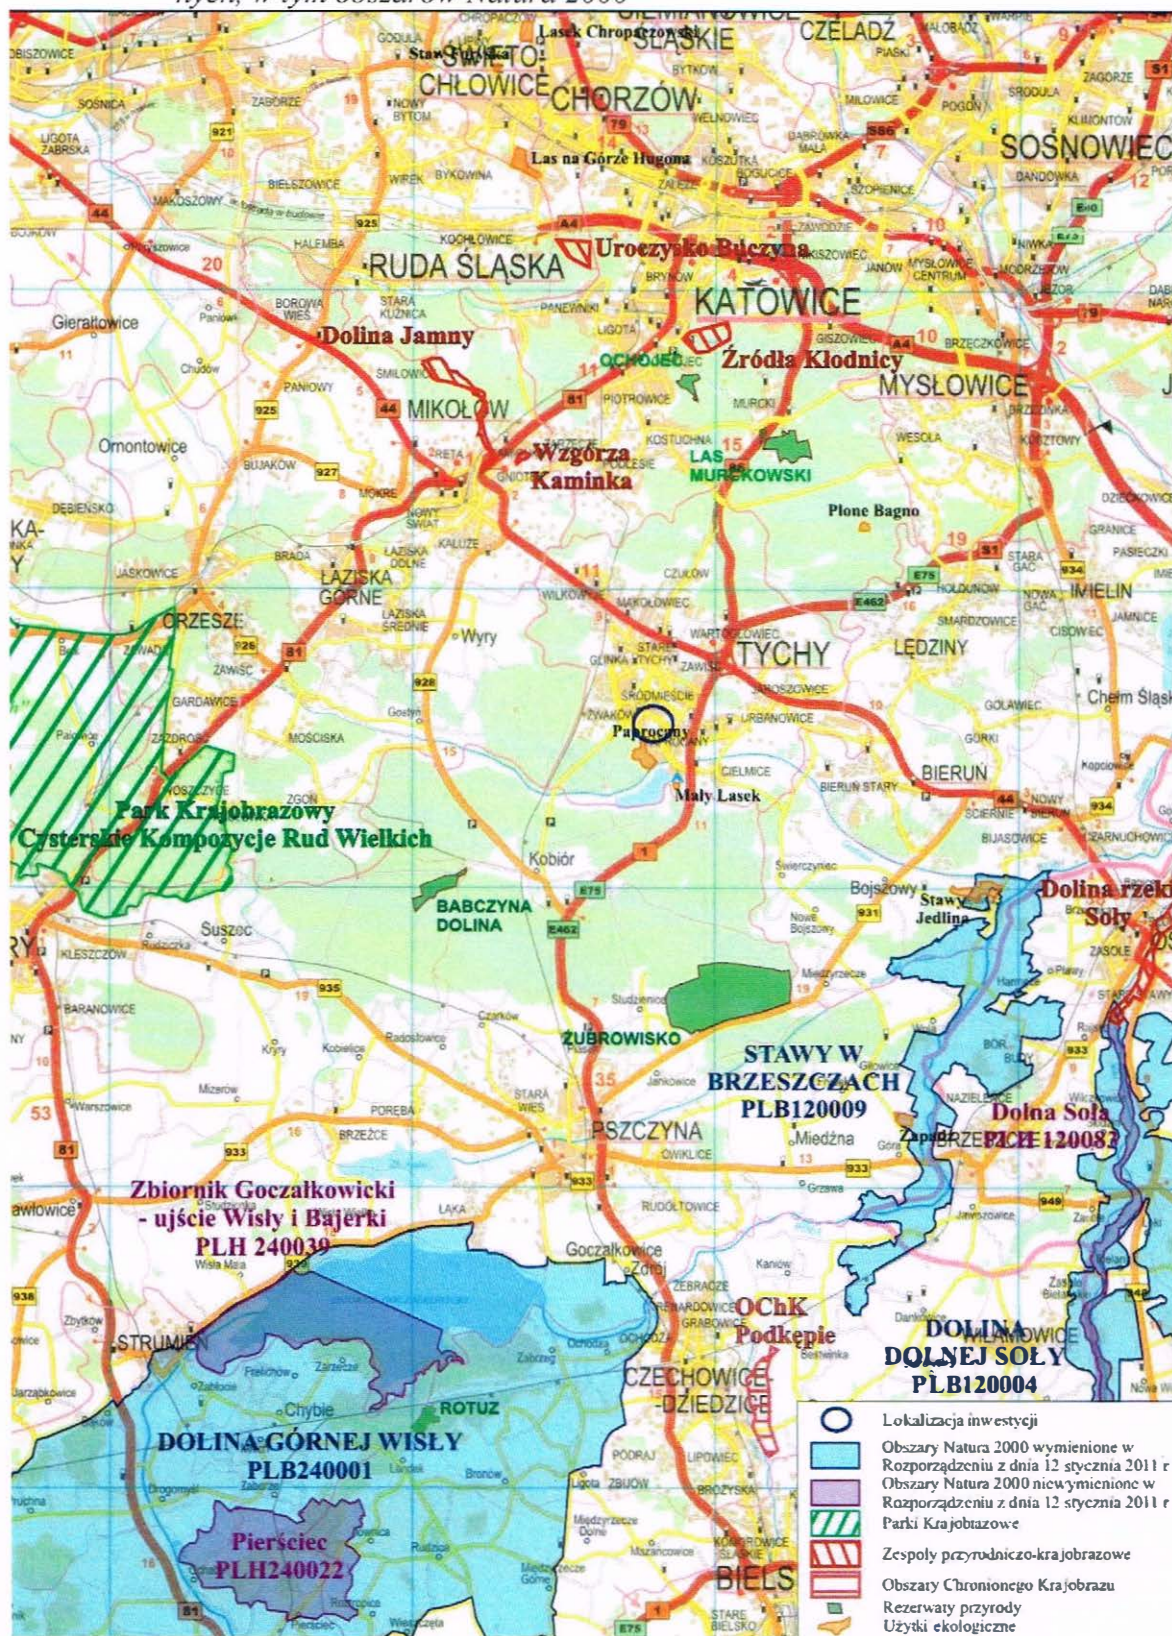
Lasek Chropaczowski
Staw Fürstka
ŚWIĘTOCHŁOWICE
CHORZÓW
CZELADŹ
SOSNOWIEC
Las na Górze Hugona
Uroczysko Buczyna
RUDA ŚLĄSKA
KATOWICE
Dolina Jamny
OCHOJEC
Źródła Kłodnicy
MYSŁOWICE
MIKOŁÓW
Wzgórza Kaminka
LAS MURCKOWSKI
Płone Bagno
Gierałtowice
Ornontowice
ŁAZISKA GÓRNE
ORZESZE
Wyry
TYCHY
LĘDZINY
IMIELIN
Chełm Śląski
Paprocany
Mały Lasek
BIERUŃ
Park Krajobrazowy Cysterskie Kompozycje Rud Wielkich
Kobiór
BABCZYNA DOLINA
Bojszowy
Stawy Jedlina
Dolina rzeki Soły
Suszec
ŻUBROWISKO
STAWY W BRZESZCZACH PLB120009
PSZCZYNA
Miedźna
Dolna Soła PLH 120083
Zbiornik Goczałkowicki - ujście Wisły i Bajerki PLH 240039
Goczałkowice Zdrój
OChK Podkępie
DOLINA DOLNEJ SOŁY PLB120004
STRUMIEŃ
Chybie
ROTUZ
DOLINA GÓRNEJ WISŁY PLB240001
CZECHOWICE-DZIEDZICE
Pierściec PLH240022
BIELS
Lokalizacja inwestycji
Obszary Natura 2000 wymienione w Rozporządzeniu z dnia 12 stycznia 2011 r
Obszary Natura 2000 niewymienione w Rozporządzeniu z dnia 12 stycznia 2011 r
Parki Krajobrazowe
Zespoły przyrodniczo-krajobrazowe
Obszary Chronionego Krajobrazu
Rezerwaty przyrody
Użytki ekologiczne